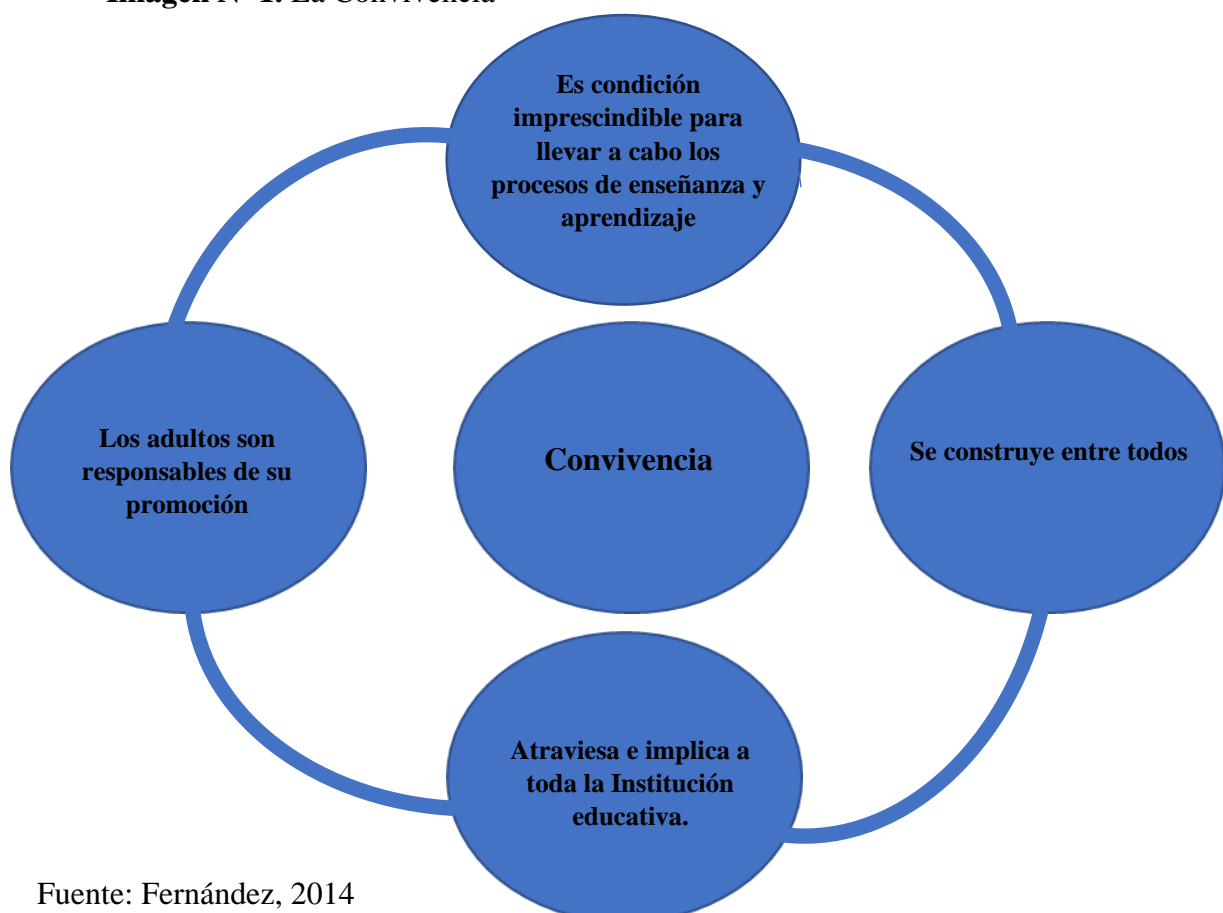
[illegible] La Convivencia

Es condición imprescindible para llevar a cabo los procesos de enseñanza y aprendizaje

Los adultos son responsables de su promoción

Convivencia

Se construye entre todos

Atraviesa e implica a toda la Institución educativa.

Fuente: Fernández, 2014